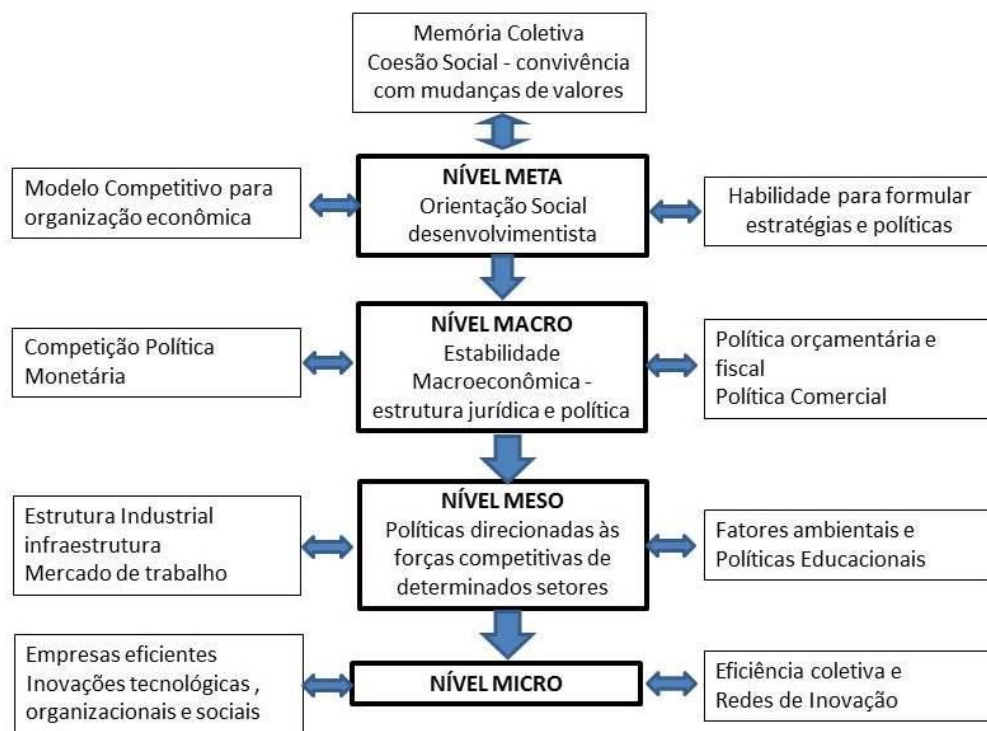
Memória Coletiva
Coesão Social - convivência com mudanças de valores

Modelo Competitivo para organização econômica

NÍVEL META
Orientação Social desenvolvimentista

Habilidade para formular estratégias e políticas

Competição Política Monetária

NÍVEL MACRO
Estabilidade Macroeconômica - estrutura jurídica e política

Política orçamentária e fiscal
Política Comercial

Estrutura Industrial infraestrutura
Mercado de trabalho

NÍVEL MESO
Políticas direcionadas às forças competitivas de determinados setores

Fatores ambientais e Políticas Educacionais

Empresas eficientes
Inovações tecnológicas , organizacionais e sociais

NÍVEL MICRO

Eficiência coletiva e Redes de Inovação